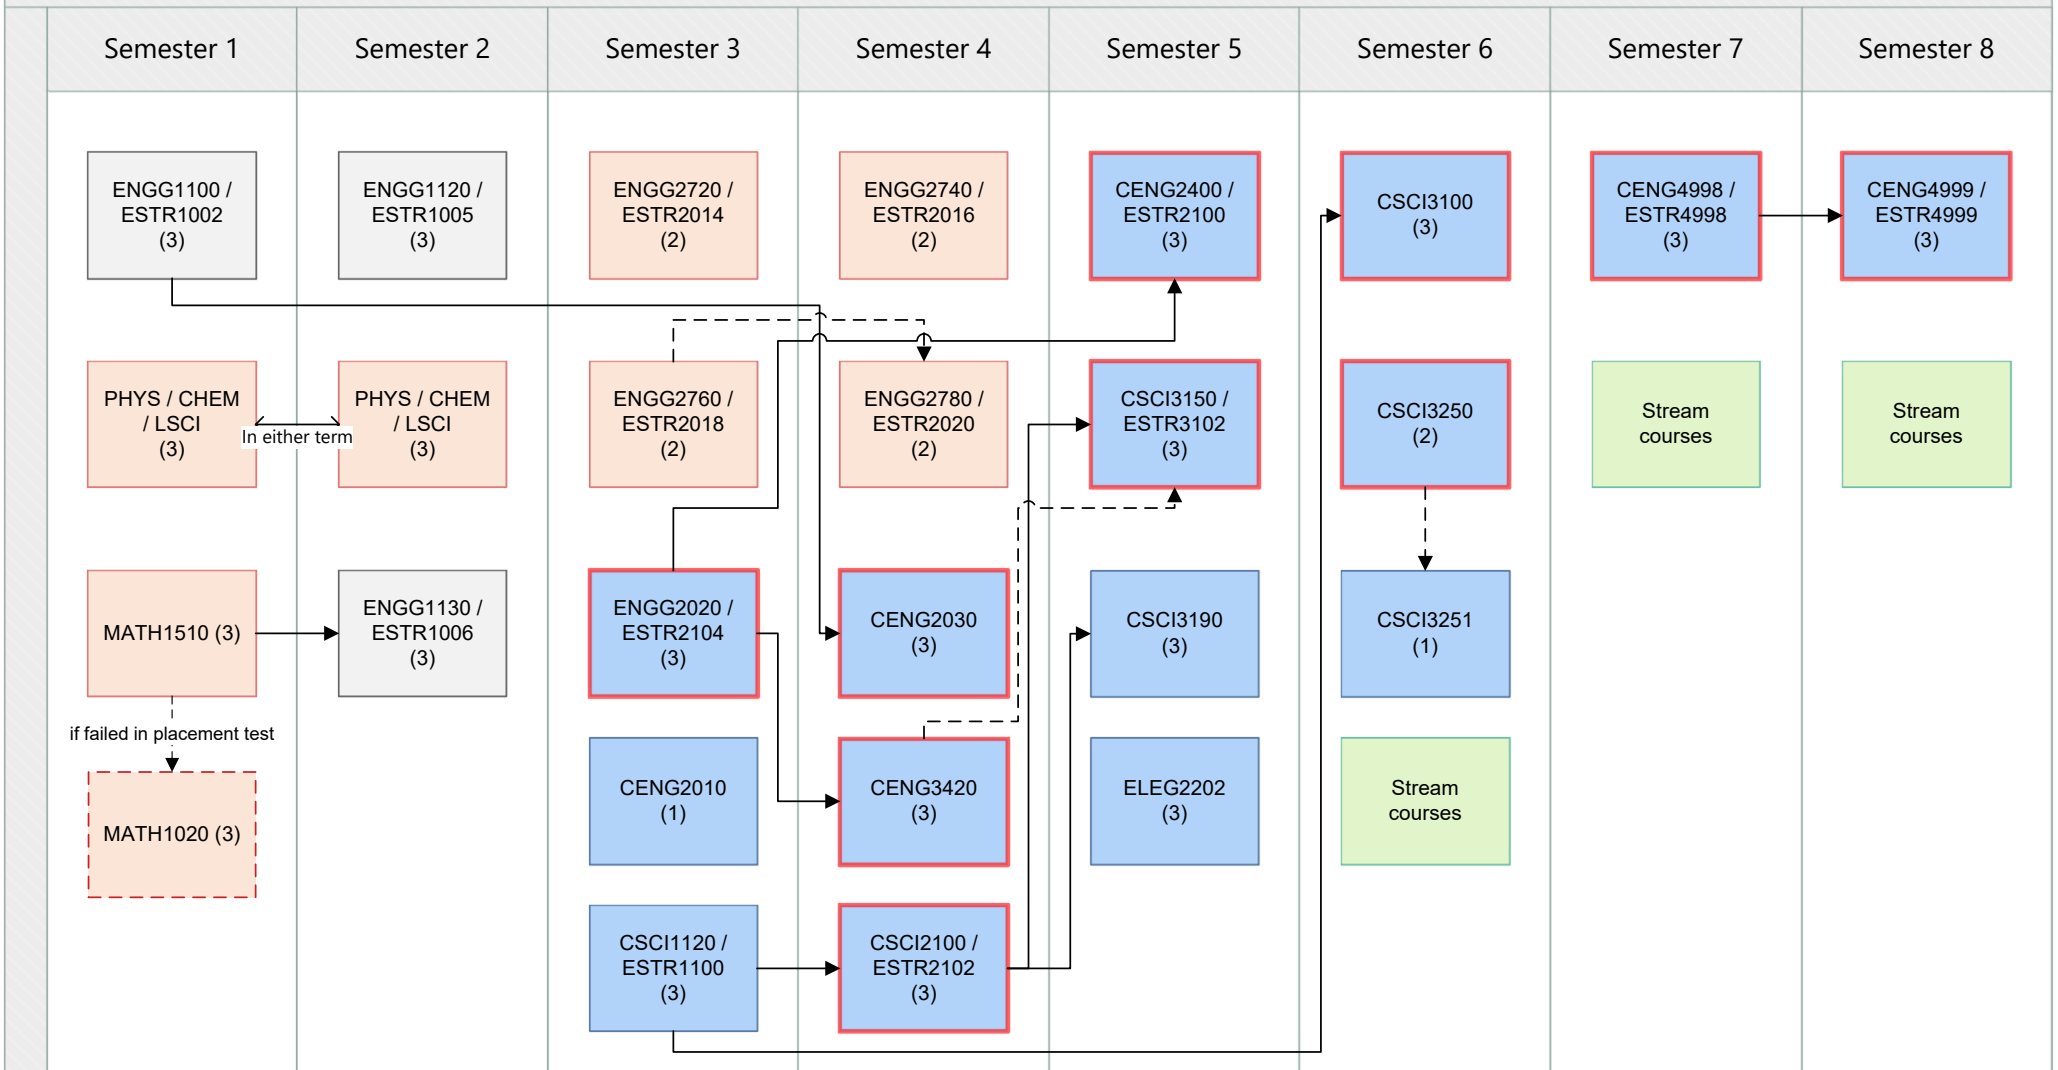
Semester 1

ENGG1100 / ESTR1002 (3)

PHYS / CHEM / LSCI (3)

In either term

MATH1510 (3)

if failed in placement test

MATH1020 (3)

Semester 2

ENGG1120 / ESTR1005 (3)

PHYS / CHEM / LSCI (3)

ENGG1130 / ESTR1006 (3)

Semester 3

ENGG2720 / ESTR2014 (2)

ENGG2760 / ESTR2018 (2)

ENGG2020 / ESTR2104 (3)

CENG2010 (1)

CSCI1120 / ESTR1100 (3)

Semester 4

ENGG2740 / ESTR2016 (2)

ENGG2780 / ESTR2020 (2)

CENG2030 (3)

CENG3420 (3)

CSCI2100 / ESTR2102 (3)

Semester 5

CENG2400 / ESTR2100 (3)

CSCI3150 / ESTR3102 (3)

CSCI3190 (3)

ELEG2202 (3)

Semester 6

CSCI3100 (3)

CSCI3250 (2)

CSCI3251 (1)

Stream courses

Semester 7

CENG4998 / ESTR4998 (3)

Stream courses

Semester 8

CENG4999 / ESTR4999 (3)

Stream courses